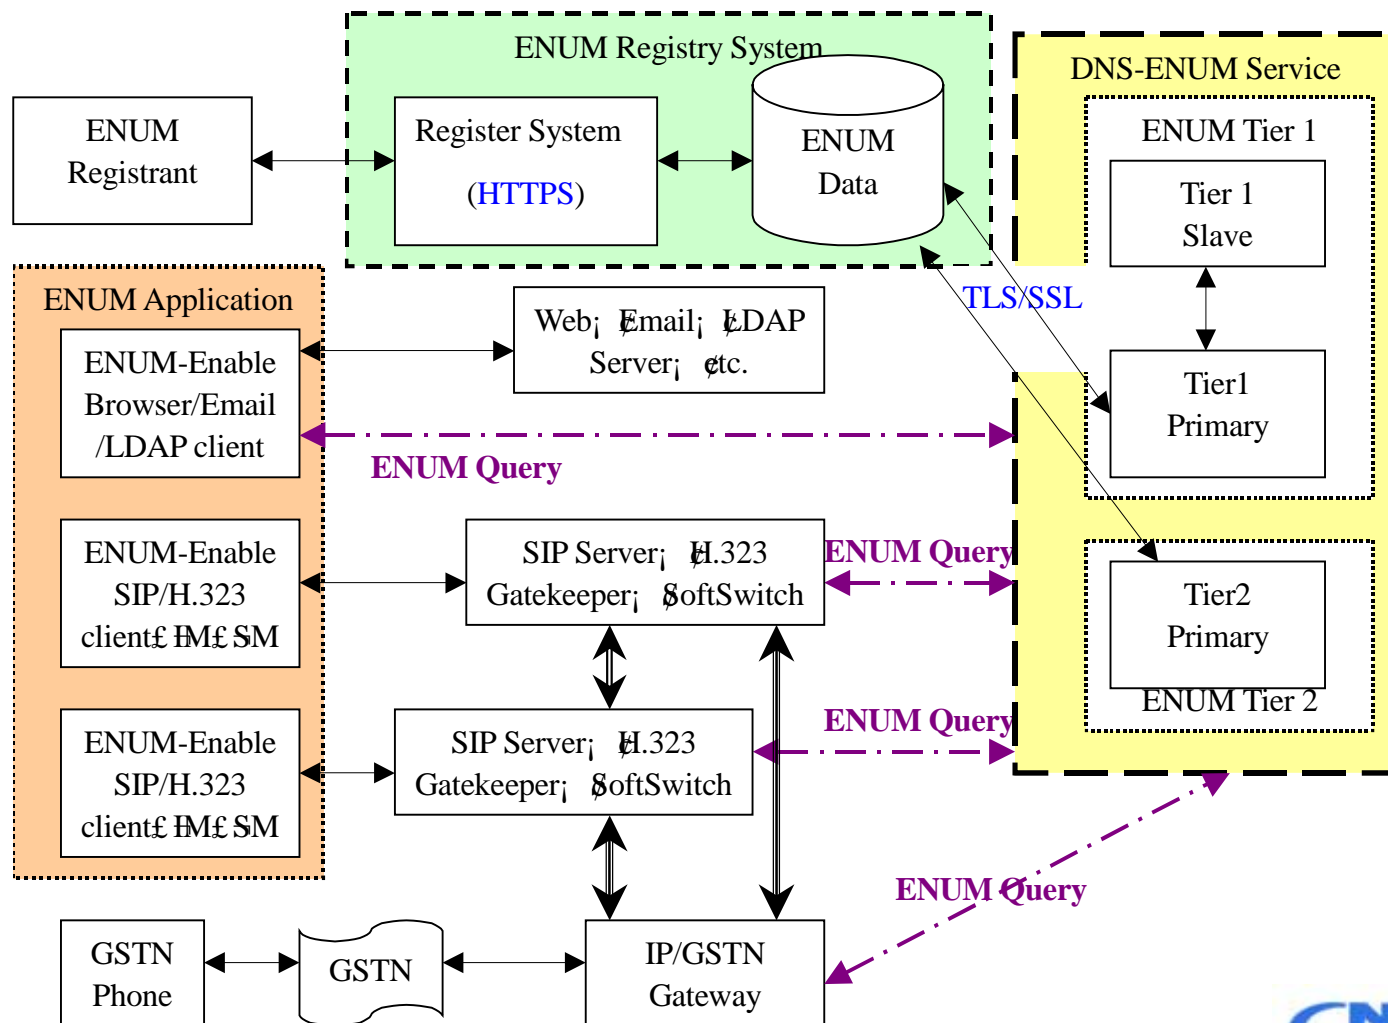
ENUM Registry System

Register System
(HTTPS)

ENUM
Data

DNS-ENUM Service

ENUM Tier 1

Tier 1
Slave

Tier1
Primary

ENUM
Registrant

ENUM Application

ENUM-Enable
Browser/Email
/LDAP client

Web¡ ¢Email¡ ¢LDAP
Server¡ ¢etc.

TLS/SSL

ENUM Query

ENUM-Enable
SIP/H.323
client£ ¨IM£ ¨SM

SIP Server¡ ¢H.323
Gatekeeper¡ ¢SoftSwitch

ENUM Query

Tier2
Primary

ENUM Tier 2

ENUM-Enable
SIP/H.323
client£ ¨IM£ ¨SM

SIP Server¡ ¢H.323
Gatekeeper¡ ¢SoftSwitch

ENUM Query

ENUM Query

GSTN
Phone

GSTN

IP/GSTN
Gateway